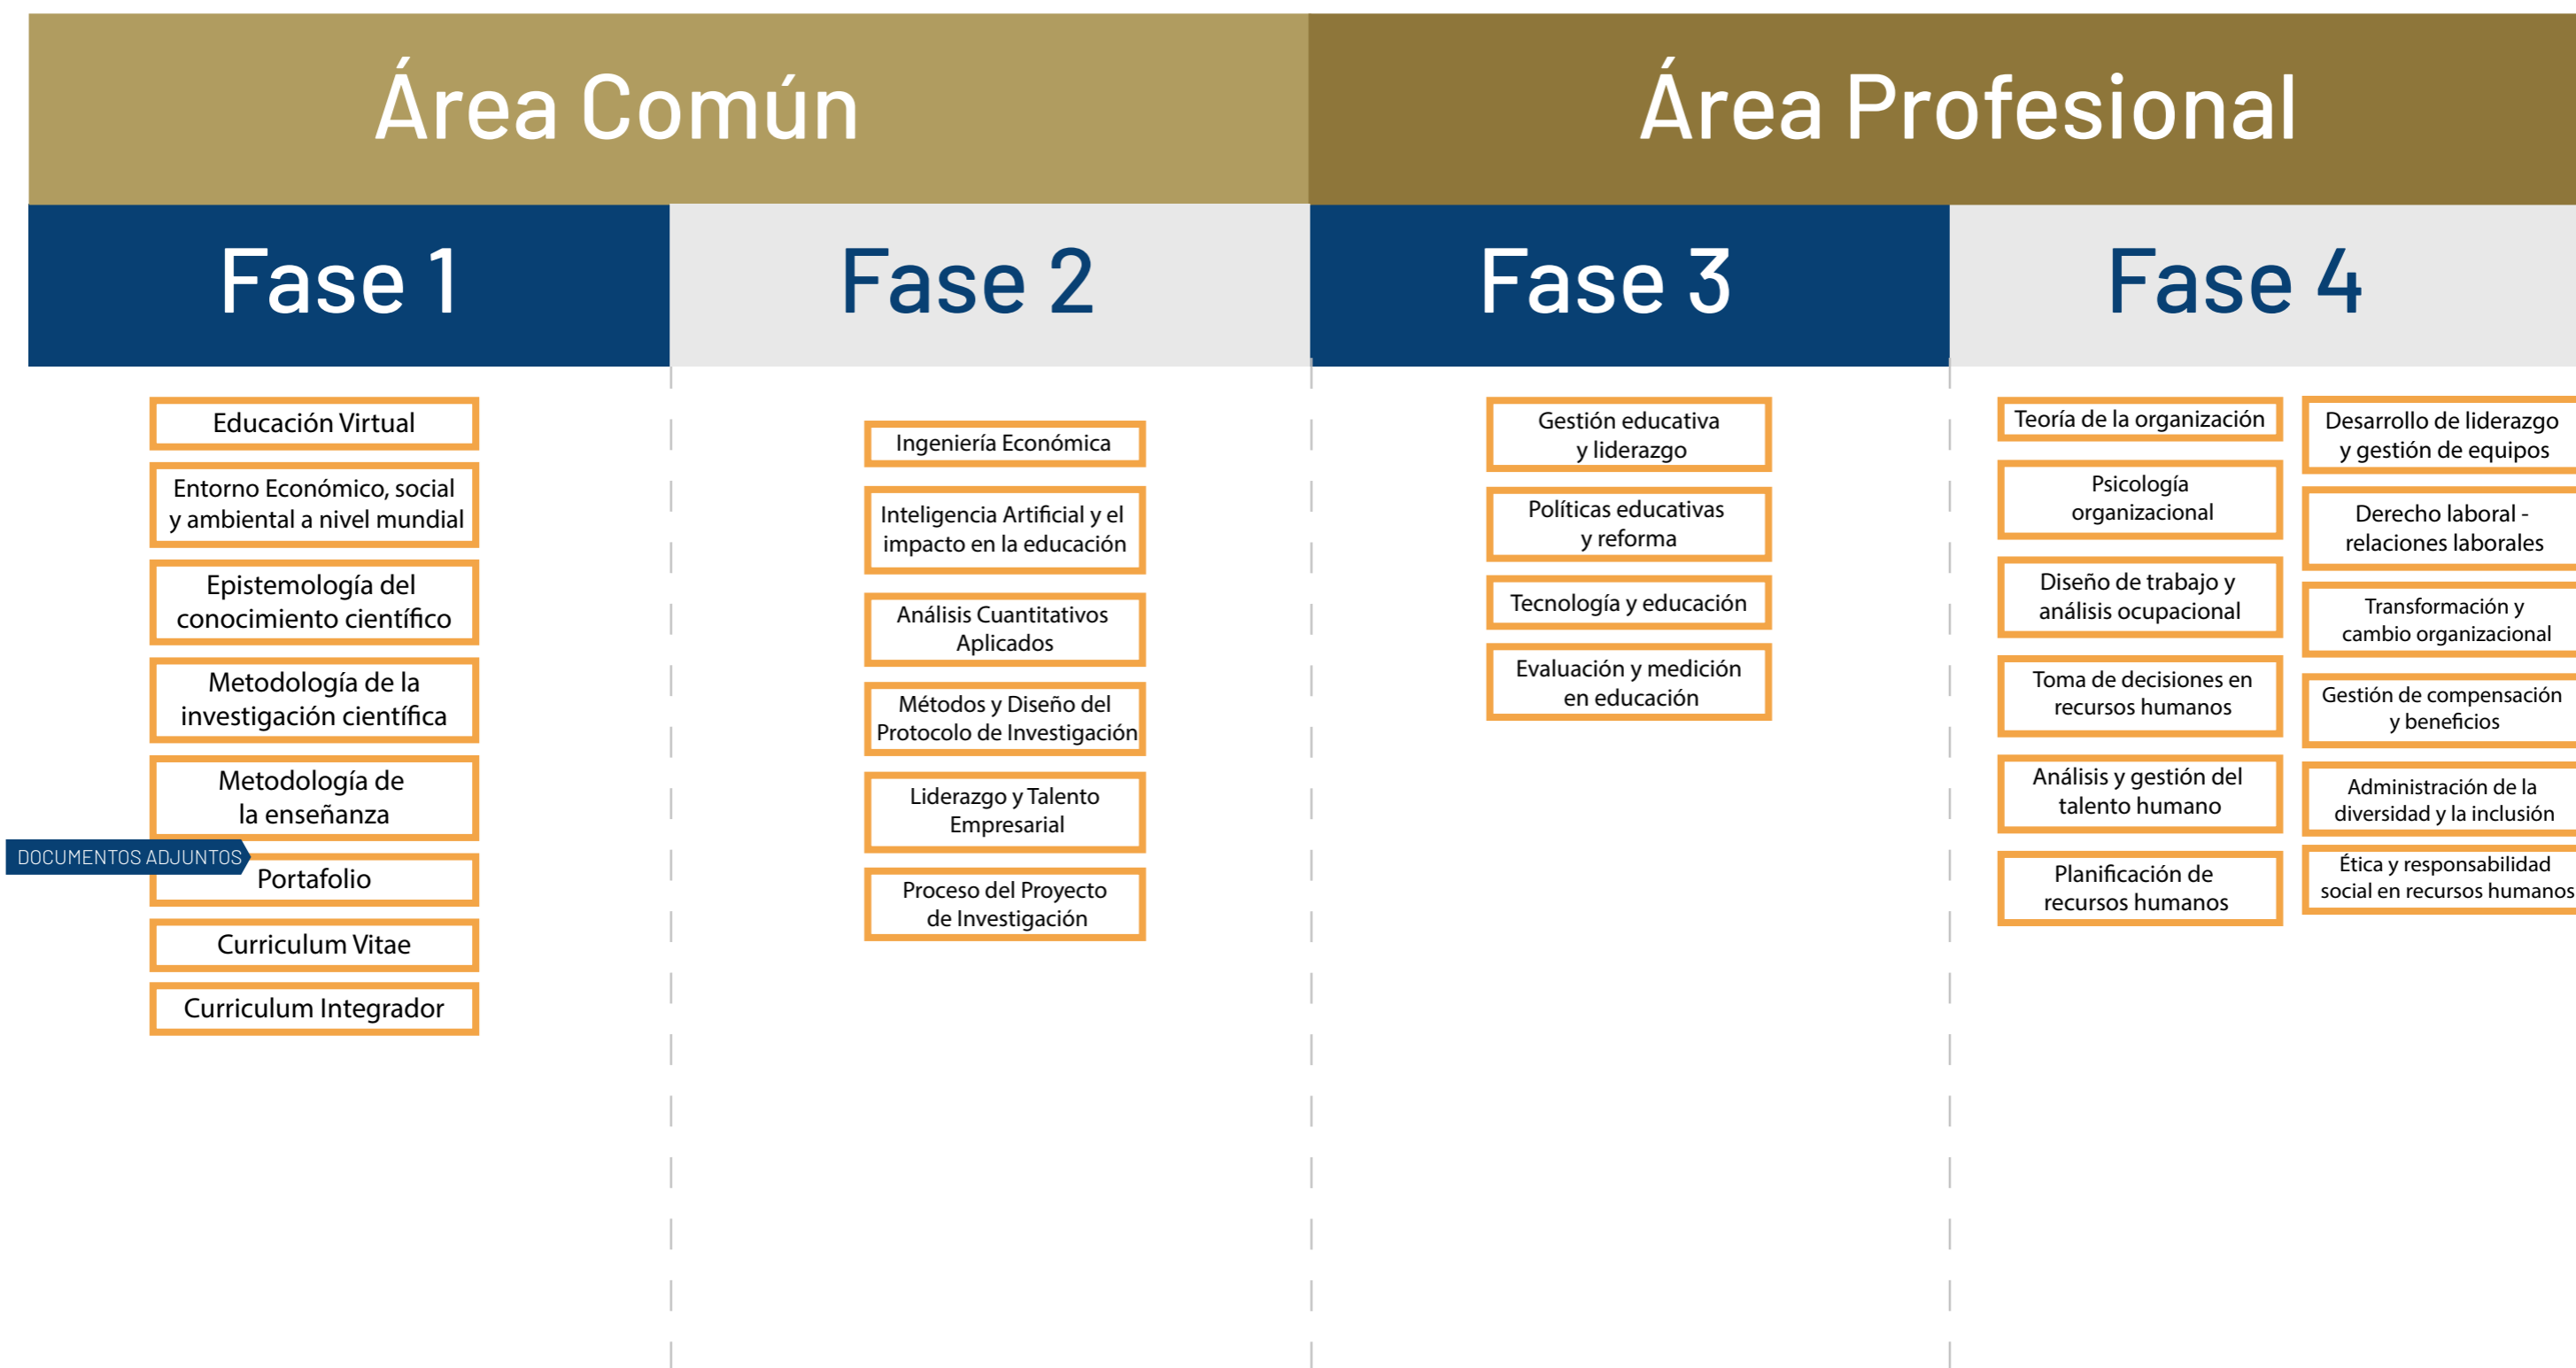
Área Común

Área Profesional

Fase 1

Fase 2

Fase 3

Fase 4

Educación Virtual

Entorno Económico, social y ambiental a nivel mundial

Epistemología del conocimiento científico

Metodología de la investigación científica

Metodología de la enseñanza

DOCUMENTOS ADJUNTOS

Portafolio

Curriculum Vitae

Curriculum Integrador

Ingeniería Económica

Inteligencia Artificial y el impacto en la educación

Análisis Cuantitativos Aplicados

Métodos y Diseño del Protocolo de Investigación

Liderazgo y Talento Empresarial

Proceso del Proyecto de Investigación

Gestión educativa y liderazgo

Políticas educativas y reforma

Tecnología y educación

Evaluación y medición en educación

Teoría de la organización

Psicología organizacional

Diseño de trabajo y análisis ocupacional

Toma de decisiones en recursos humanos

Análisis y gestión del talento humano

Planificación de recursos humanos

Desarrollo de liderazgo y gestión de equipos

Derecho laboral - relaciones laborales

Transformación y cambio organizacional

Gestión de compensación y beneficios

Administración de la diversidad y la inclusión

Ética y responsabilidad social en recursos humanos